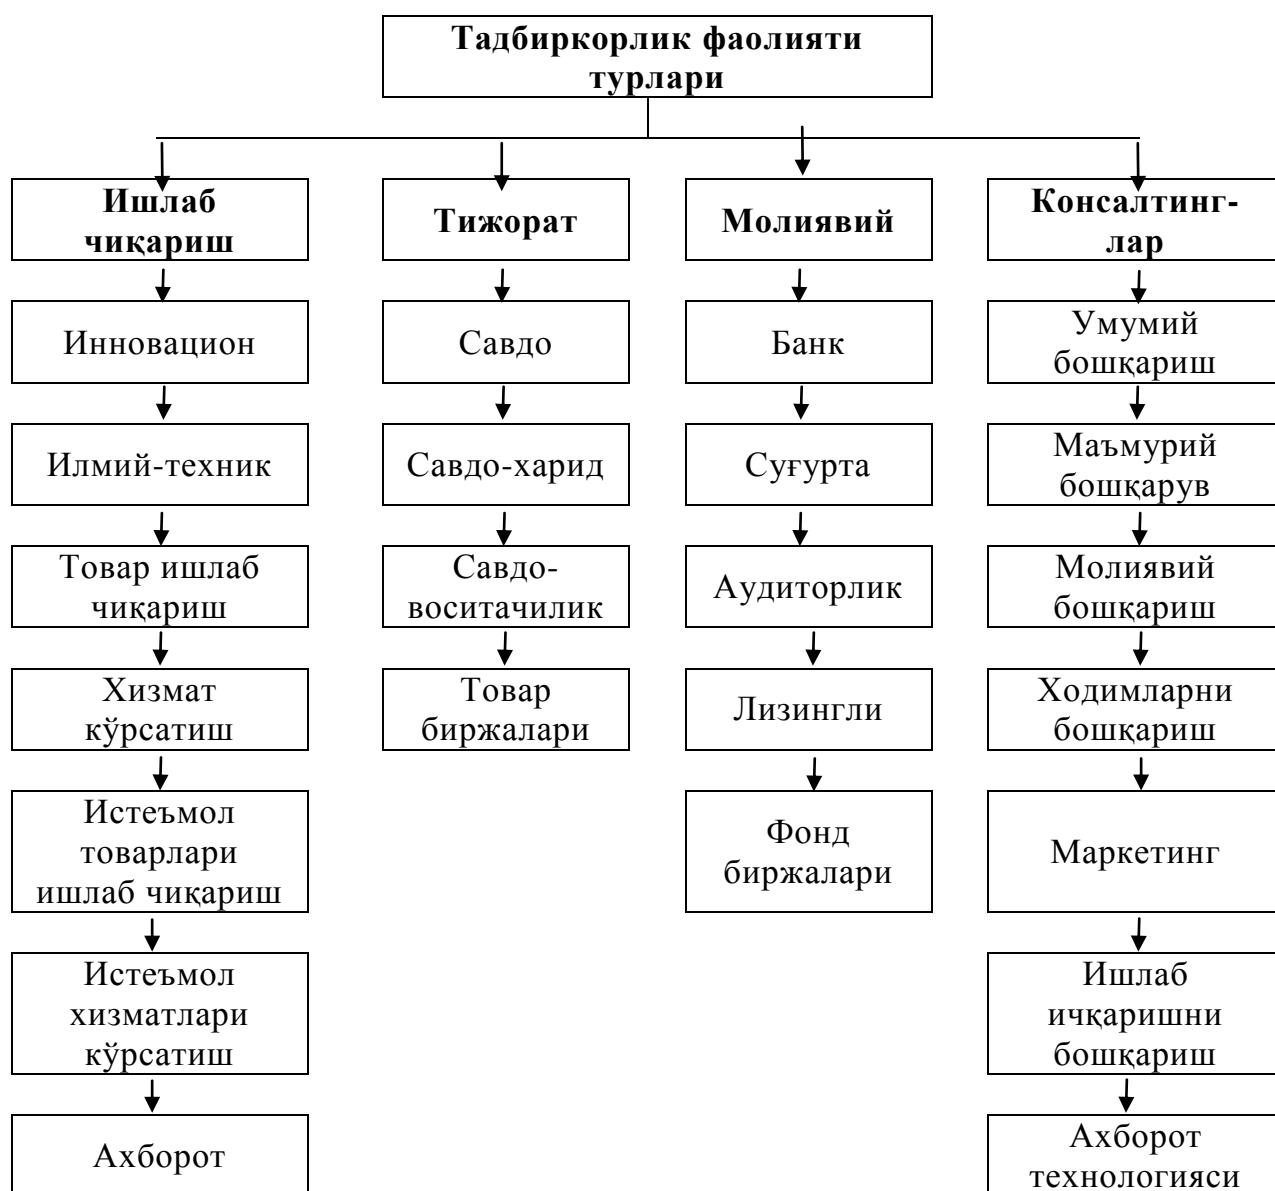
Тадбиркорлик фаолияти турлари

Ишлаб чиқариш

Инновацион

Илмий-техник

Товар ишлаб чиқариш

Хизмат кўрсатиш

Истеъмол товарлари ишлаб чиқариш

Истеъмол хизматлари кўрсатиш

Ахборот

Тижорат

Савдо

Савдо-харид

Савдо-воситачилик

Товар биржалари

Молиявий

Банк

Суғурта

Аудиторлик

Лизингли

Фонд биржалари

Консалтинг-лар

Умумий бошқариш

Маъмурий бошқарув

Молиявий бошқариш

Ходимларни бошқариш

Маркетинг

Ишлаб ичқаришни бошқариш

Ахборот технологияси